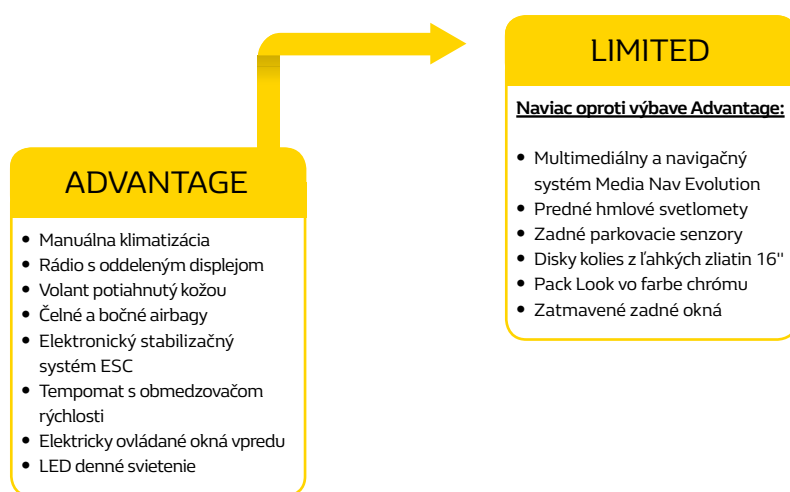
ADVANTAGE

- Manuálna klimatizácia
- Rádio s oddeleným displejom
- Volant potiahnutý kožou
- Čelné a bočné airbagy
- Elektronický stabilizačný systém ESC
- Tempomat s obmedzovačom rýchlosti
- Elektricky ovládané okná vpredu
- LED denné svietenie

LIMITED

Naviac oproti výbave Advantage:

- Multimediálny a navigačný systém Media Nav Evolution
- Predné hmlové svetlomety
- Zadné parkovacie senzory
- Disky kolies z ľahkých zliatin 16''
- Pack Look vo farbe chrómu
- Zatmavené zadné okná